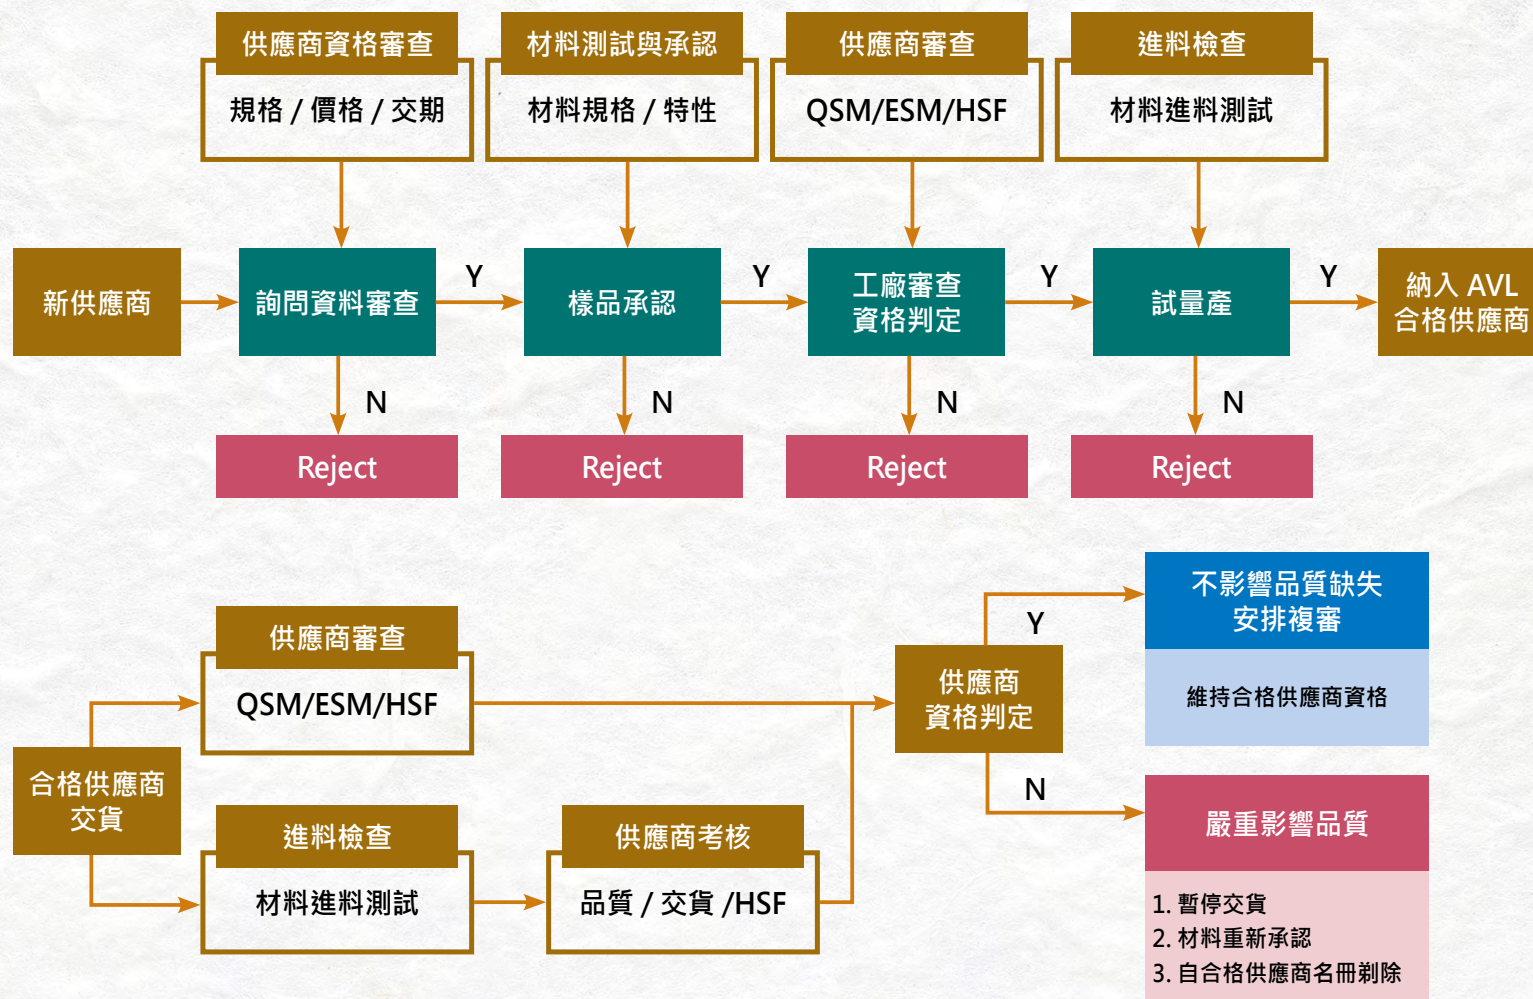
供應商資格審查

規格 / 價格 / 交期

材料測試與承認

材料規格 / 特性

供應商審查

QSM/ESM/HSF

進料檢查

材料進料測試

新供應商

詢問資料審查

Y

樣品承認

Y

工廠審查
資格判定

Y

試量產

Y

納入 AVL
合格供應商

N

Reject

N

Reject

N

Reject

N

Reject

供應商審查

QSM/ESM/HSF

合格供應商
交貨

進料檢查

材料進料測試

供應商考核

品質 / 交貨 /HSF

供應商
資格判定

Y

不影響品質缺失
安排複審

維持合格供應商資格

N

嚴重影響品質

1. 暫停交貨
2. 材料重新承認
3. 自合格供應商名冊剃除